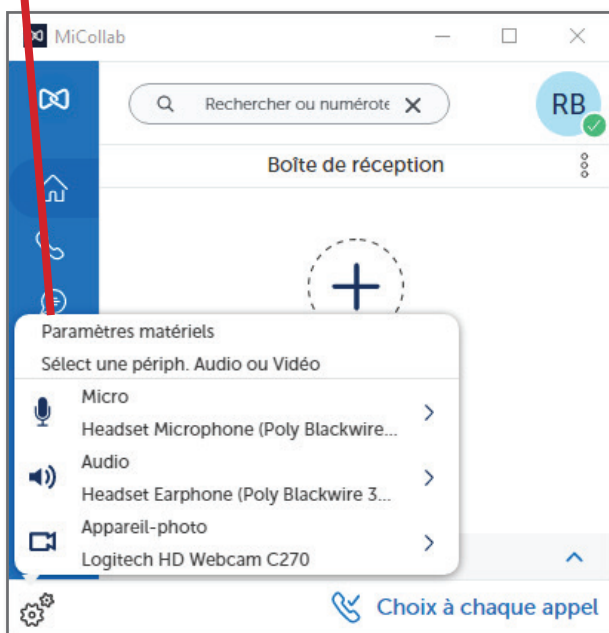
MiCollab

Rechercher ou numérote

RB

Boîte de réception

Paramètres matériels

Sélect une périph. Audio ou Vidéo

Micro

Headset Microphone (Poly Blackwire...

Audio

Headset Earphone (Poly Blackwire 3...

Appareil-photo

Logitech HD Webcam C270

Choix à chaque appel